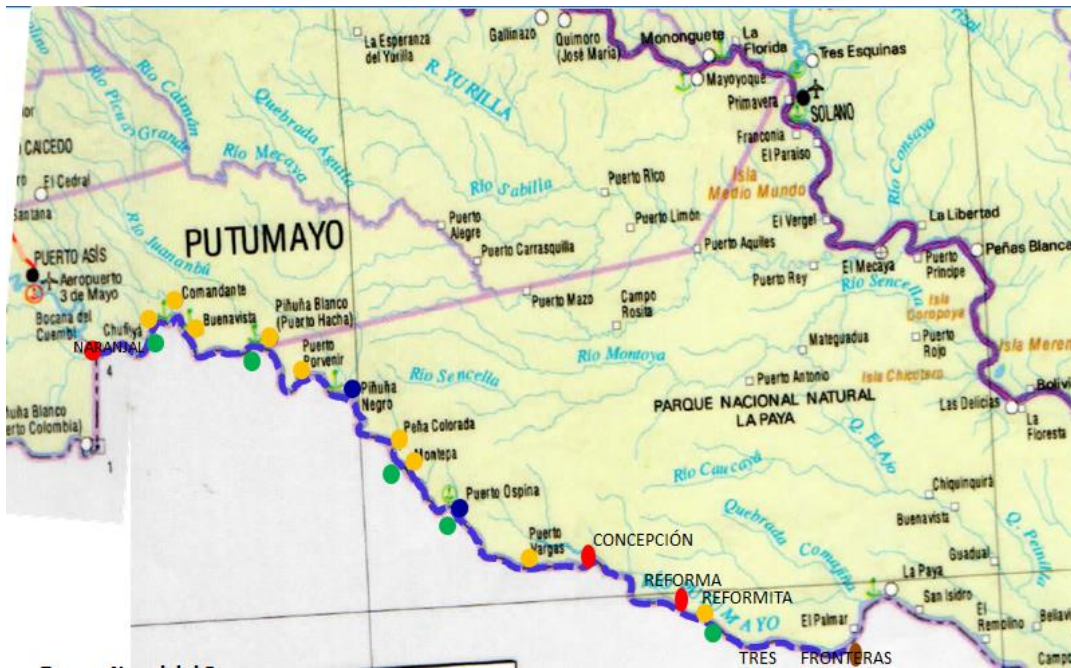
La Esperanza del Yurilla
Gallinazo
Quimoro (José María)
Mononguete
La Florida
Tres Esquinas
Mayoyoque
Primavera
SOLANO
Franconia
El Paraiso
Rio Picudo Grande
Rio Caimán
Quebrada Aguila
R. YURILLA
Rio Mecaya
CAICEDO
El Cedral
Santana
Rio Sabilla
Puerto Rico
Isla Medio Mundo
Rio Consaya
El Vergel
La Libertad
PUTUMAYO
Puerto Alegre
Puerto Carrasquilla
Puerto Limón
Puerto Aquiles
El Mecaya
Peñas Blanca
Puerto Principe
Isla Coropoya
PUERTO ASÍS
Aeropuerto 3 de Mayo
Bocana del Cuembí
Rio Juananbú
Comandante
Buenavista
Chufiya
NARANJAL
Piñuña Blanco (Puerto Hacha)
Puerto Mazo
Campo Rosita
Puerto Rey
Rio Sencella
Puerto Rojo
Isla Meren
Mateguadua
Puerto Porvenir
Rio Montoya
Puerto Antonio
Isla Chicotero
Bolivi
Piñuña Negro
Rio Sencella
PARQUE NACIONAL NATURAL LA PAYA
Las Delicias
La Floresta
Piñuña Blanco (Puerto Colombia)
1
4
Peña Colorada
Montepa
Q. El Ajo
Rio Caucaya
Chiquinquirá
Puerto Ospina
Quebrada Comagena
Buenavista
Q. Peinilla
Puerto Vargas
CONCEPCIÓN
Guadual
REFORMA
REFORMITA
La Paya
San Isidro
El Remolino
Bellavi
El Palmar
MAYO
TRES
FRONTERAS
Camp